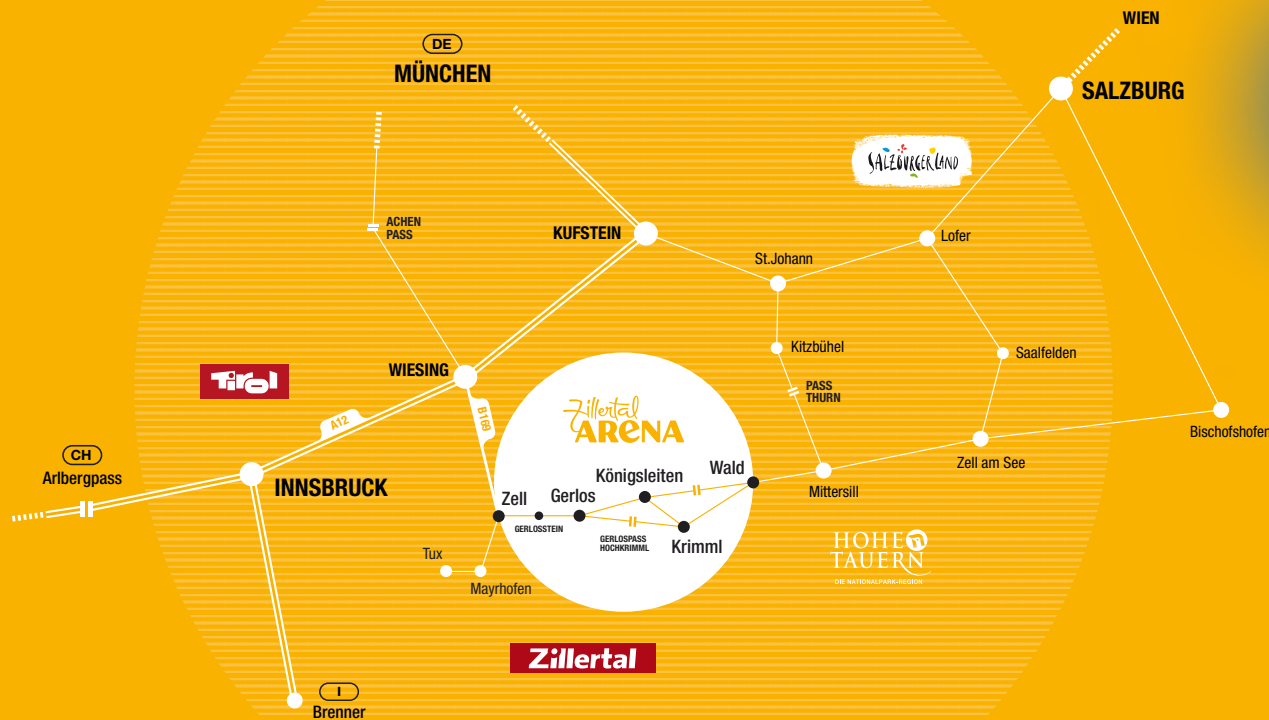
WIEN
DE
MÜNCHEN
SALZBURG
SALZBURGERLAND
ACHEN PASS
KUFSTEIN
St.Johann
Lofer
Kitzbühel
Saalfelden
PASS THURN
WIESING
Tirol
B169
A12
Zillertal ARENA
CH
Arlbergpass
INNSBRUCK
Königsleiten
Wald
Zell
Gerlos
GERLOSSTEIN
GERLOSPASS HOCHKRIMML
Krimml
Mittersill
Zell am See
Bischofshofen
Tux
Mayrhofen
HOHE TAUERN
DIE NATIONALPARK-REGION
Zillertal
I
Brenner